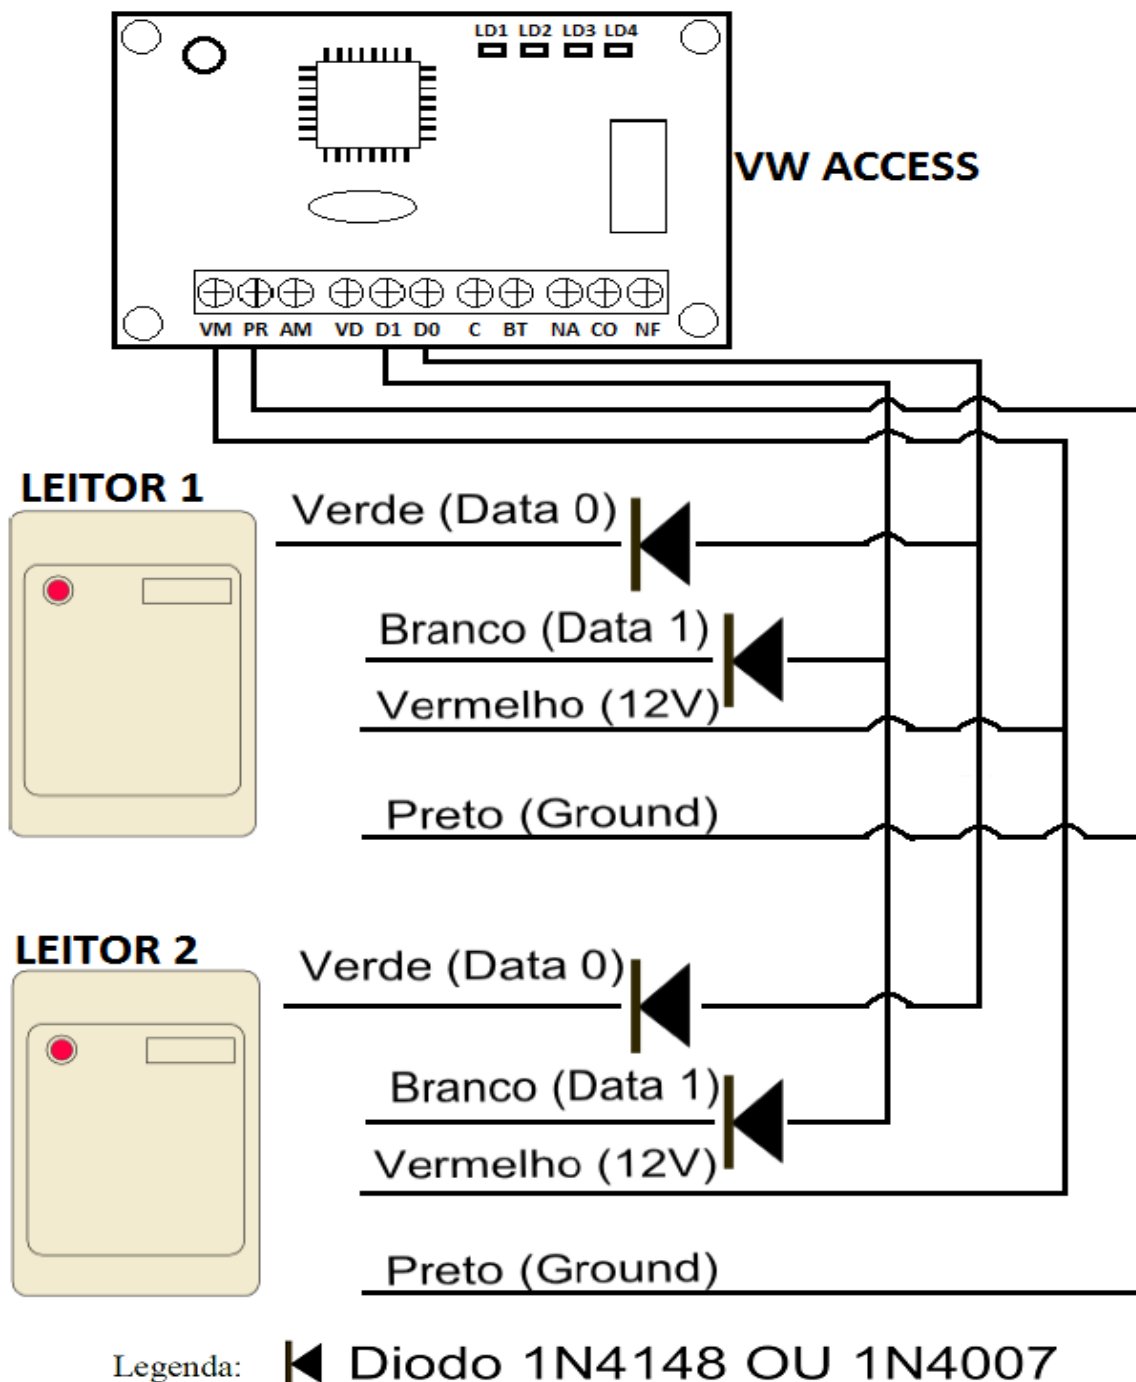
LD1 LD2 LD3 LD4

VW ACCESS

VM PR AM VD D1 D0 C BT NA CO NF

LEITOR 1

Verde (Data 0)

Branco (Data 1)

Vermelho (12V)

Preto (Ground)

LEITOR 2

Verde (Data 0)

Branco (Data 1)

Vermelho (12V)

Preto (Ground)

Legenda: Diodo 1N4148 OU 1N4007